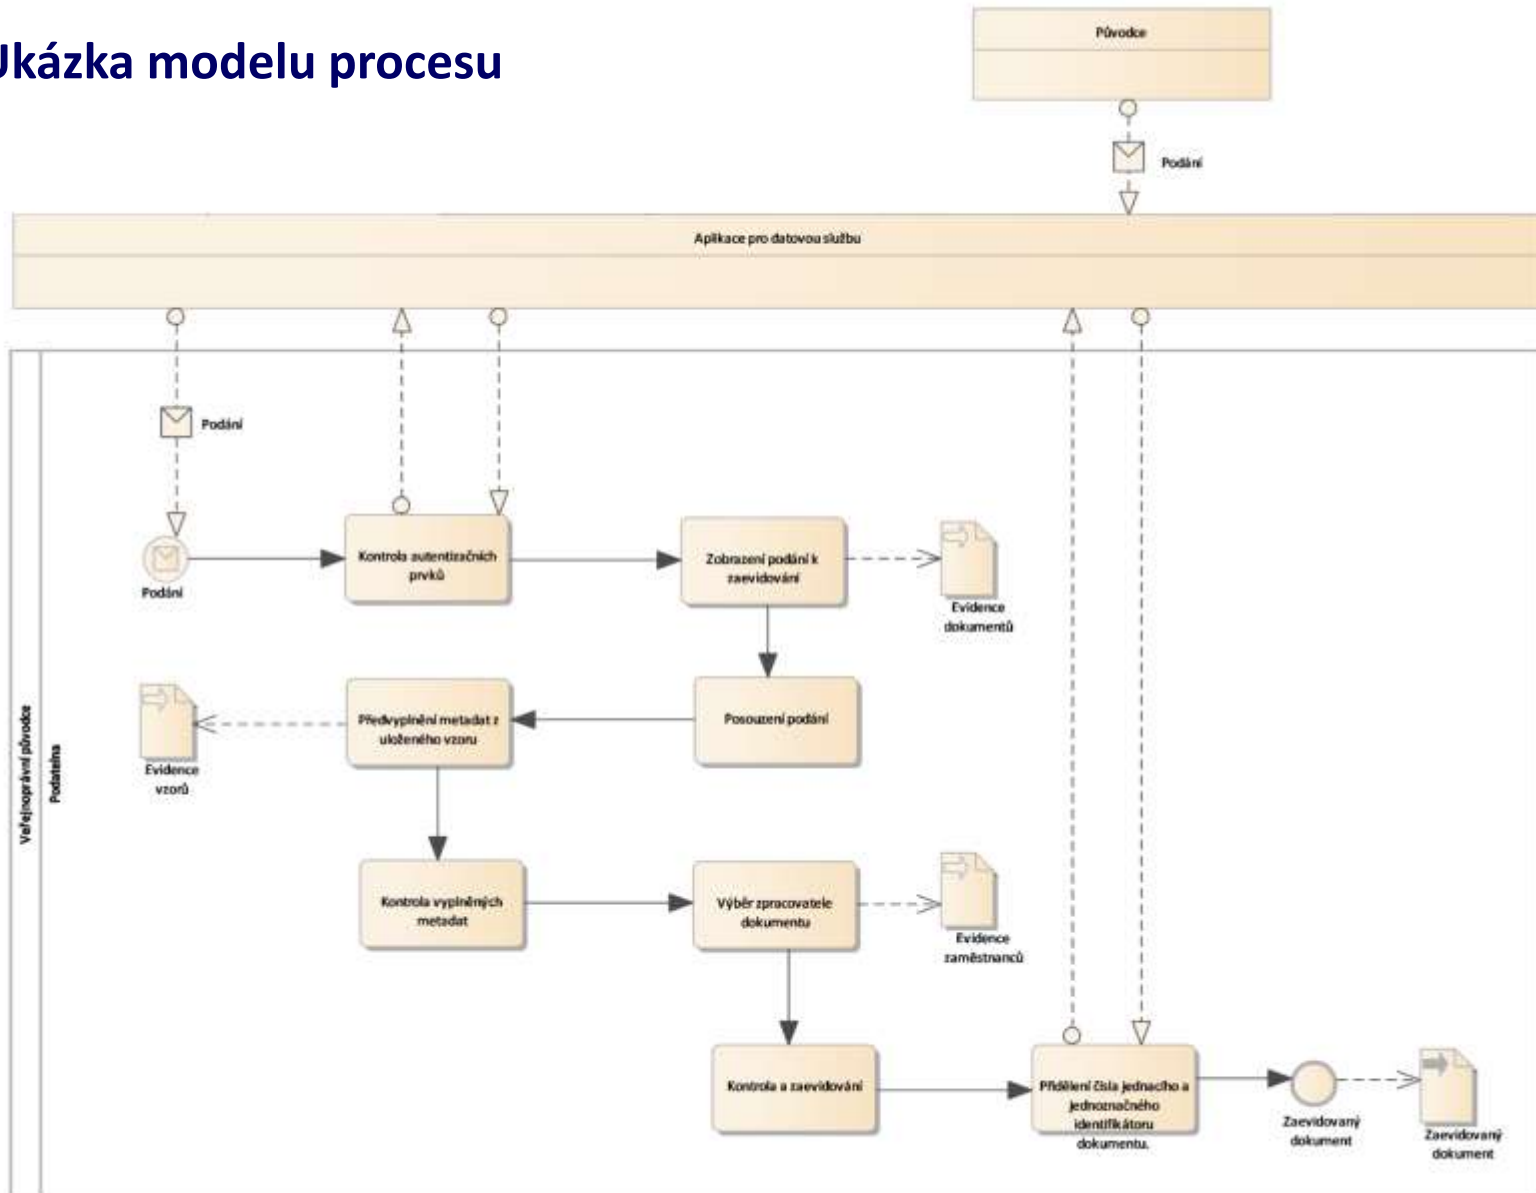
Ukázka modelu procesu

Původce

Podání

Aplikace pro datovou službu

Podání

Podání

Kontrola autentizačních prvků

Zobrazení podání k zaevidování

Evidence dokumentů

Evidence vzorů

Předvyplnění metadat z uloženého vzoru

Posouzení podání

Veřejnoprávní původce

Podatelna

Kontrola vyplněných metadat

Výběr zpracovatele dokumentu

Evidence zaměstnanců

Kontrola a zaevidování

Přidělení čísla jednacího a jednoznačného identifikátoru dokumentu.

Zaevidovaný dokument

Zaevidovaný dokument